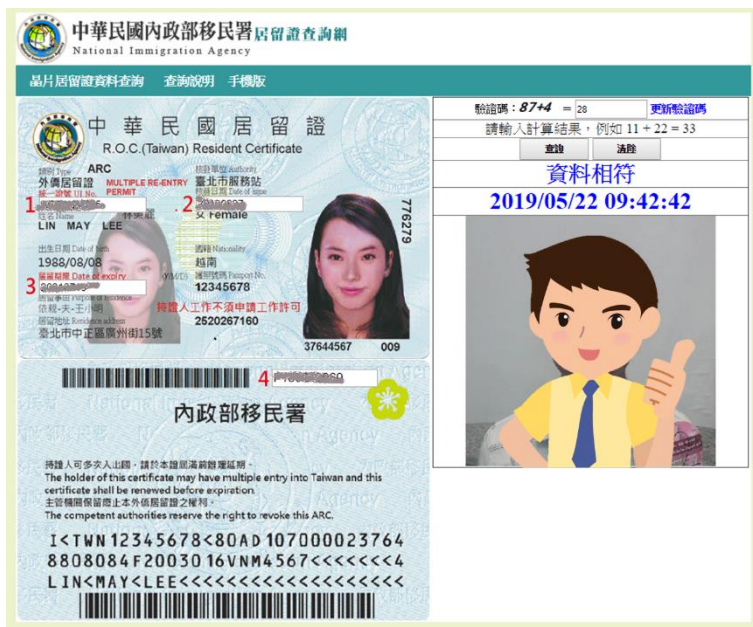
中華民國內政部移民署 居留證查詢網
National Immigration Agency

晶片居留證資料查詢　查詢說明　手機版

中華民國居留證
R.O.C.(Taiwan) Resident Certificate

證別 Type ARC
外僑居留證 MULTIPLE RE-ENTRY PERMIT
核發單位 Authority
臺北市服務站

1 統一證號 UI No. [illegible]
2 核發日期 Date of issue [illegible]

姓名 Name 林美麗
LIN MAY LEE
女 Female

776279

出生日期 Date of birth
1988/08/08
國籍 Nationality
越南

3 居留期限 Date of expiry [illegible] (YMD)
護照號碼 Passport No.
12345678

居留事由 Purpose of residence
依親-夫-王小明
持證人工作不須申請工作許可
居留地址 Residence address
臺北市中正區廣州街15號
2520267160

37644567 009

4 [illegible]

內政部移民署

持證人可多次入出國，請於本證居滿前辦理延期。
The holder of this certificate may have multiple entry into Taiwan and this certificate shell be renewed before expiration.
主管機關保留廢止本外僑居留證之權利。
The competent authorities reserve the right to revoke this ARC.

I<TWN12345678<80AD107000023764
8808084F20030 16VNM4567<<<<<<<4
LIN<MAY<LEE<<<<<<<<<<<<<<<<<<<<

驗證碼：87+4 = 28 更新驗證碼
請輸入計算結果，例如 11 + 22 = 33
查詢 清除
資料相符
2019/05/22 09:42:42